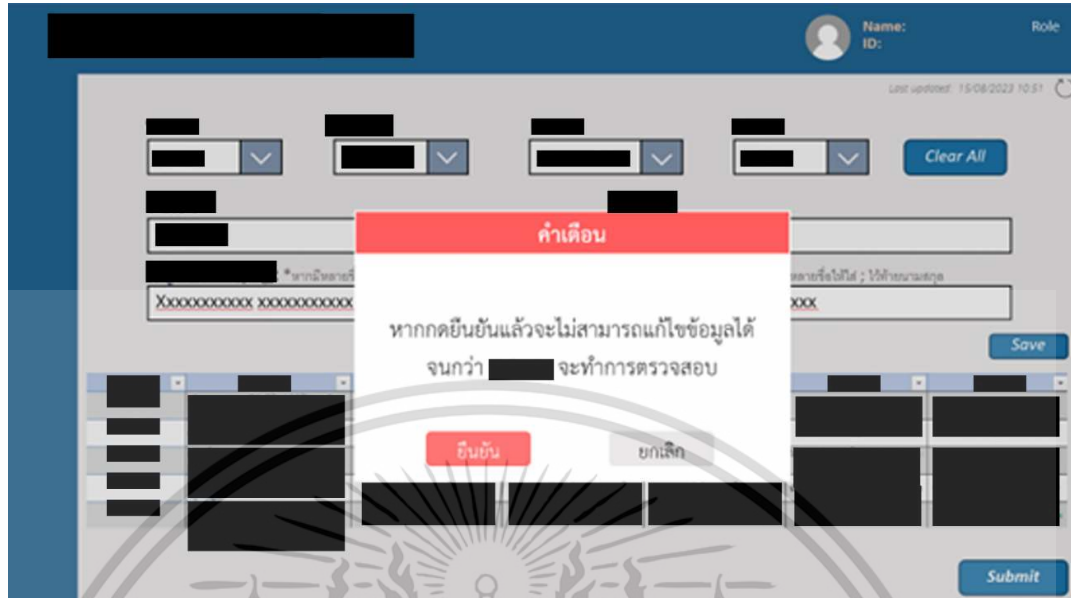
Name:
ID:
Role

Last updated: 15/08/2023 10:51

Clear All

*หากมีหลายชื่ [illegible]

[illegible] หลายชื่อให้ใส่ ; ไว้ท้ายนามสกุล

Xxxxxxxxxxx xxxxxxxxxxx

xxxx

Save

คำเตือน

หากกดยืนยันแล้วจะไม่สามารถแก้ไขข้อมูลได้ จนกว่า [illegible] จะทำการตรวจสอบ

ยืนยัน

ยกเลิก

Submit